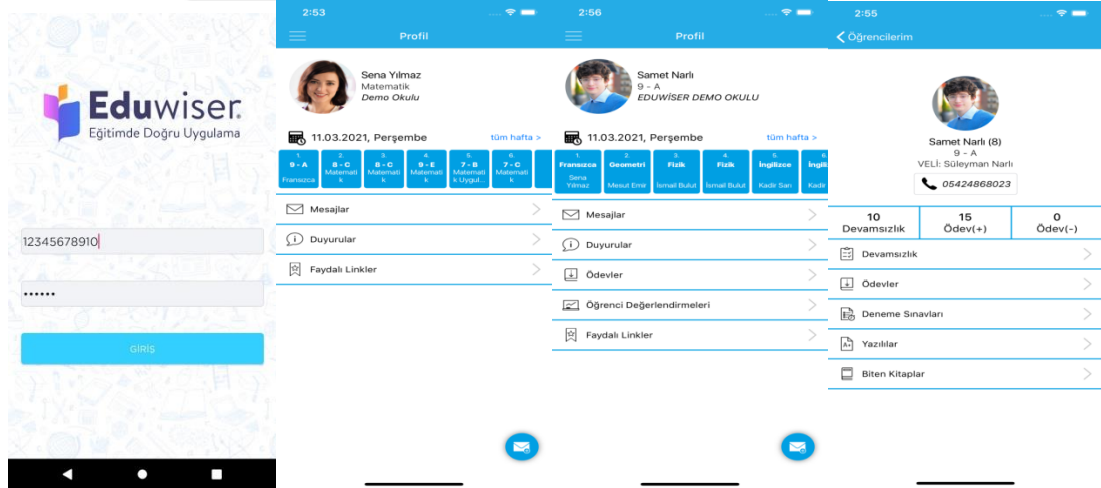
Eduwiser
Eğitimde Doğru Uygulama

12345678910

••••••

GİRİŞ

2:53

Profil

Sena Yılmaz
Matematik
Demo Okulu

11.03.2021, Perşembe

tüm hafta >

| 1. 9 - A Fransızca | 2. 8 - C Matematik | 3. 8 - C Matematik | 4. 9 - E Matematik | 5. 7 - B Matematik Uygul... | 6. 7 - C Matematik |
|---|---|---|---|---|---|

Mesajlar

Duyurular

Faydalı Linkler

2:56

Profil

Samet Narlı
9 - A
EDUWİSER DEMO OKULU

11.03.2021, Perşembe

tüm hafta >

| 1. Fransızca Sena Yılmaz | 2. Geometri Mesut Emir | 3. Fizik İsmail Bulut | 4. Fizik İsmail Bulut | 5. İngilizce Kadir Sarı | 6. İngili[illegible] Kadir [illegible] |
|---|---|---|---|---|---|

Mesajlar

Duyurular

Ödevler

Öğrenci Değerlendirmeleri

Faydalı Linkler

2:55

Öğrencilerim

Samet Narlı (8)
9 - A
VELİ: Süleyman Narlı

05424868023

| 10 Devamsızlık | 15 Ödev(+) | 0 Ödev(-) |
|---|---|---|

Devamsızlık

Ödevler

Deneme Sınavları

Yazılılar

Biten Kitaplar